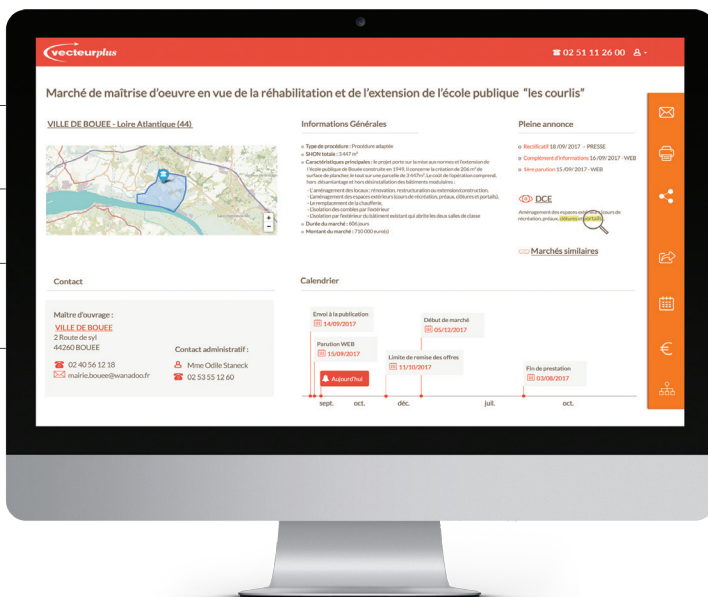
vecteurplus

02 51 11 26 00

Marché de maîtrise d'oeuvre en vue de la réhabilitation et de l'extension de l'école publique "les courlis"

VILLE DE BOUEE - Loire Atlantique (44)

Informations Générales

» Type de procédure : Procédure adaptée
» SHON totale : 3 447 m²
» Caractéristiques principales : le projet porte sur la mise aux normes et l'extension de l'école publique de Bouée construite en 1949. Il concerne la création de 206 m² de surface de plancher. Le tout sur une parcelle de 3 447m². Le coût de l'opération comprend, hors désamiantage et hors désinstallation des bâtiments modulaires :
- L'aménagement des locaux : rénovation, restructuration ou extension/construction.
- L'aménagement des espaces extérieurs (cours de récréation, préaux, clôtures et portails).
- Le remplacement de la chaufferie.
- L'isolation des combles par l'extérieur
- L'isolation par l'extérieur du bâtiment existant qui abrite les deux salles de classe
» Durée du marché : 606 jours
» Montant du marché : 710 000 euro(s)

Pleine annonce

» Rectificatif 18/09/2017 - PRESSE
» Complément d'informations 16/09/2017 - WEB
» 1ère parution 15/09/2017 - WEB

DCE

Aménagement des espaces extérieurs (cours de récréation, préaux, clôtures et portails)

Marchés similaires

Contact

Maître d'ouvrage :
VILLE DE BOUEE
2 Route de syl
44260 BOUEE
02 40 56 12 18
mairie.bouee@wanadoo.fr

Contact administratif :
Mme Odile Staneck
02 53 55 12 60

Calendrier

Envoi à la publication
14/09/2017

Parution WEB
15/09/2017

Aujourd'hui

Début de marché
05/12/2017

Limite de remise des offres
11/10/2017

Fin de prestation
03/08/2017

sept. oct. déc. juil. oct.